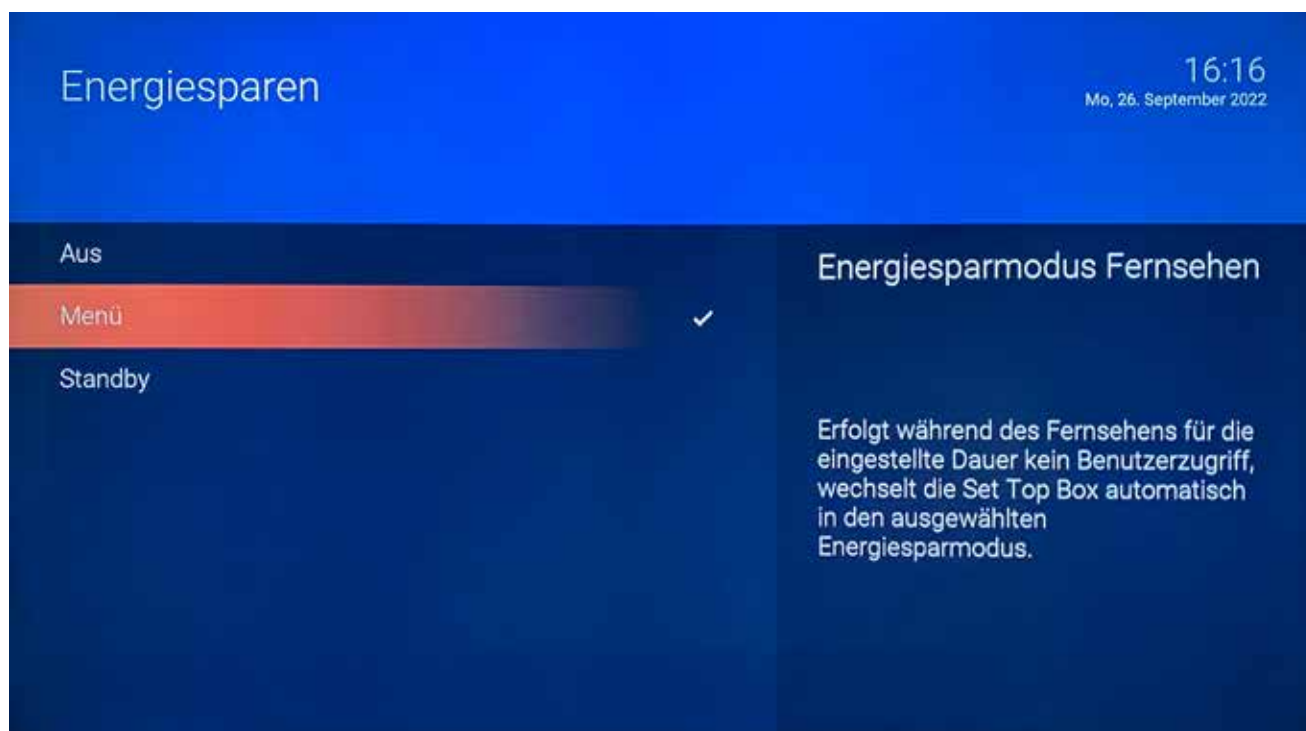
Energiesparen

16:16
Mo, 26. September 2022

Aus

Menü ✓

Standby

Energiesparmodus Fernsehen

Erfolgt während des Fernsehens für die eingestellte Dauer kein Benutzerzugriff, wechselt die Set Top Box automatisch in den ausgewählten Energiesparmodus.